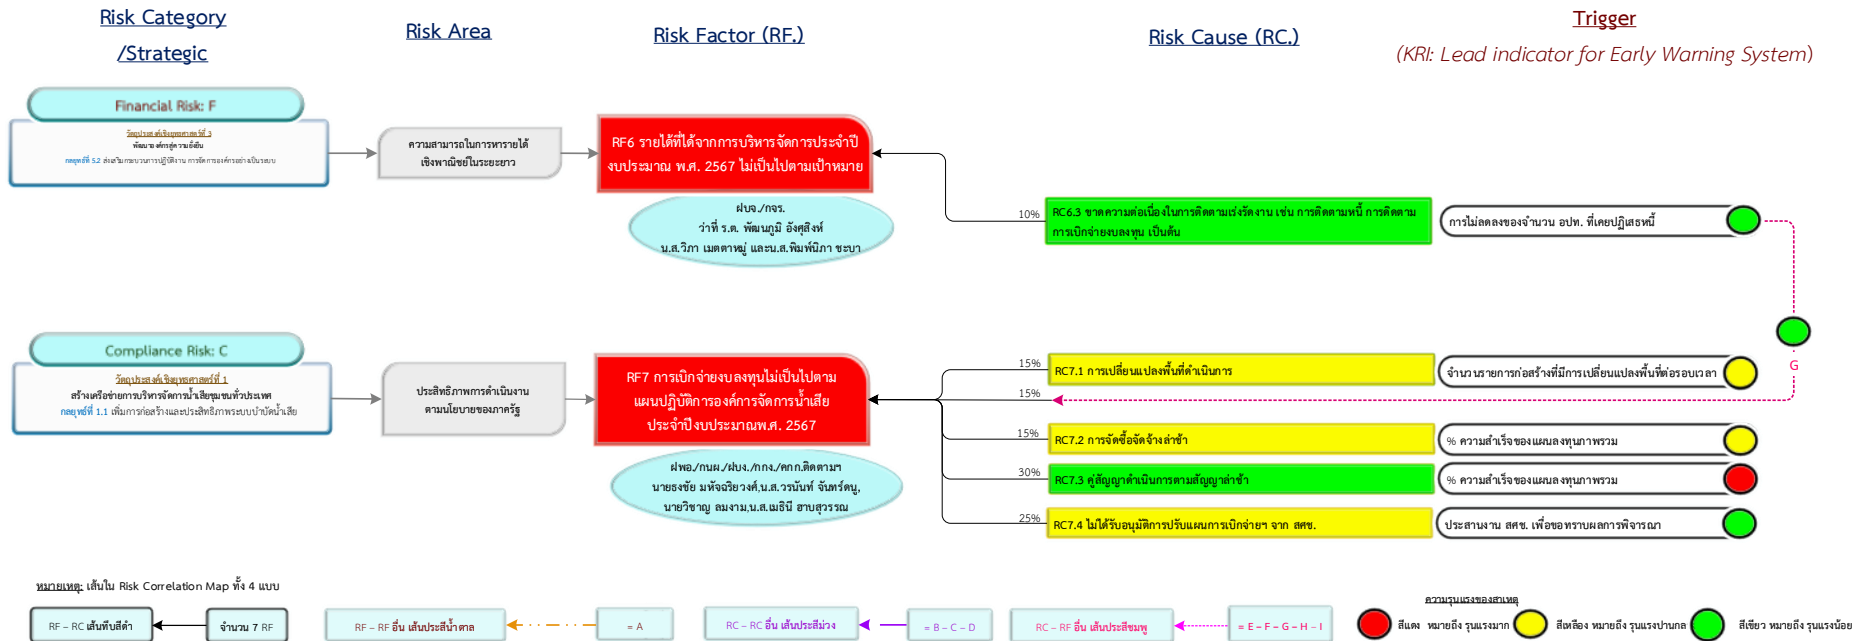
Risk Category /Strategic

Risk Area

Risk Factor (RF.)

Risk Cause (RC.)

Trigger
(KRI: Lead indicator for Early Warning System)

Financial Risk: F

วัตถุประสงค์เชิงยุทธศาสตร์ที่ 3
พัฒนาองค์กรสู่ความยั่งยืน
กลยุทธ์ที่ 3.2 ส่งเสริมกระบวนการปฏิบัติงาน การจัดการองค์กรอย่างเป็นระบบ

ความสามารถในการหารายได้เชิงพาณิชย์ในระยะยาว

RF6 รายได้ที่ได้จากการบริหารจัดการประจำปีงบประมาณ พ.ศ. 2567 ไม่เป็นไปตามเป้าหมาย

ฝบจ./กจร.
ว่าที่ ร.ต. พัฒนภูมิ อังศุสิงห์
น.ส.วิภา เมตตาหญ่ และน.ส.พิมพ์นิภา ชะบา

10%
RC6.3 ขาดความต่อเนื่องในการติดตามเร่งรัดงาน เช่น การติดตามหนี้ การติดตามการเบิกจ่ายงบลงทุน เป็นต้น

การไม่ลดลงของจำนวน อปท. ที่เคยปฏิเสธหนี้

G

Compliance Risk: C

วัตถุประสงค์เชิงยุทธศาสตร์ที่ 1
สร้างเครือข่ายการบริหารจัดการน้ำเสียชุมชนทั่วประเทศ
กลยุทธ์ที่ 1.1 เพิ่มการก่อสร้างและประสิทธิภาพระบบบำบัดน้ำเสีย

ประสิทธิภาพการดำเนินงานตามนโยบายของภาครัฐ

RF7 การเบิกจ่ายงบลงทุนไม่เป็นไปตามแผนปฏิบัติการองค์การจัดการน้ำเสียประจำปีงบประมาณพ.ศ. 2567

ฝพอ./กนผ./ฝบง./กกง./ศกภ.ติดตามฯ
นายธงชัย มหัจฉริยวงศ์,น.ส.วรนันท์ จันทร์ตนู,
นายวิชาญ สมงาม,น.ส.เมธินี ฮาบสุวรรณ

15%
RC7.1 การเปลี่ยนแปลงพื้นที่ดำเนินการ

จำนวนรายการก่อสร้างที่มีการเปลี่ยนแปลงพื้นที่ต่อรอบเวลา

15%

15%
RC7.2 การจัดซื้อจัดจ้างล่าช้า

% ความสำเร็จของแผนลงทุนภาพรวม

30%
RC7.3 คู่สัญญาดำเนินการตามสัญญาล่าช้า

% ความสำเร็จของแผนลงทุนภาพรวม

25%
RC7.4 ไม่ได้รับอนุมัติการปรับแผนการเบิกจ่ายฯ จาก สศช.

ประสานงาน สศช. เพื่อขอทราบผลการพิจารณา

หมายเหตุ: เส้นใน Risk Correlation Map ทั้ง 4 แบบ

RF – RC เส้นทึบสีดำ

จำนวน 7 RF

RF – RF อื่น เส้นประสีน้ำตาล

= A

RC – RC อื่น เส้นประสีม่วง

= B – C – D

RC – RF อื่น เส้นประสีชมพู

= E – F – G – H – I

ความรุนแรงของสาเหตุ

สีแดง หมายถึง รุนแรงมาก

สีเหลือง หมายถึง รุนแรงปานกลาง

สีเขียว หมายถึง รุนแรงน้อย